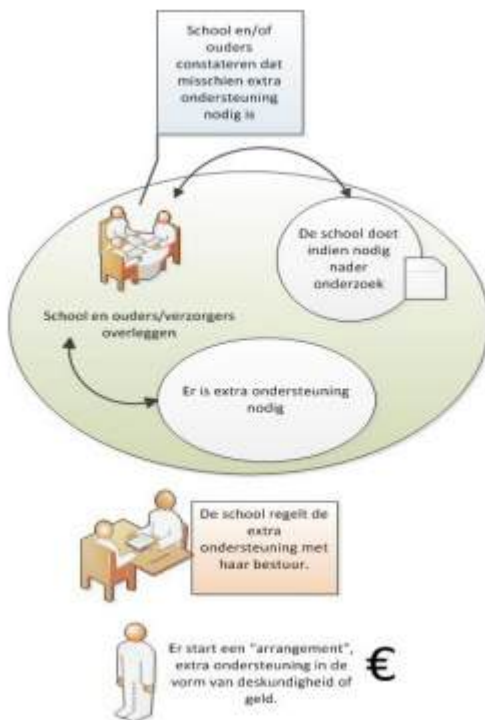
School en/of ouders constateren dat misschien extra ondersteuning nodig is

De school doet indien nodig nader onderzoek

School en ouders/verzorgers overleggen

Er is extra ondersteuning nodig

De school regelt de extra ondersteuning met haar bestour.

Er start een "arrangement", extra ondersteuning in de vorm van deskundigheid of geld.

€